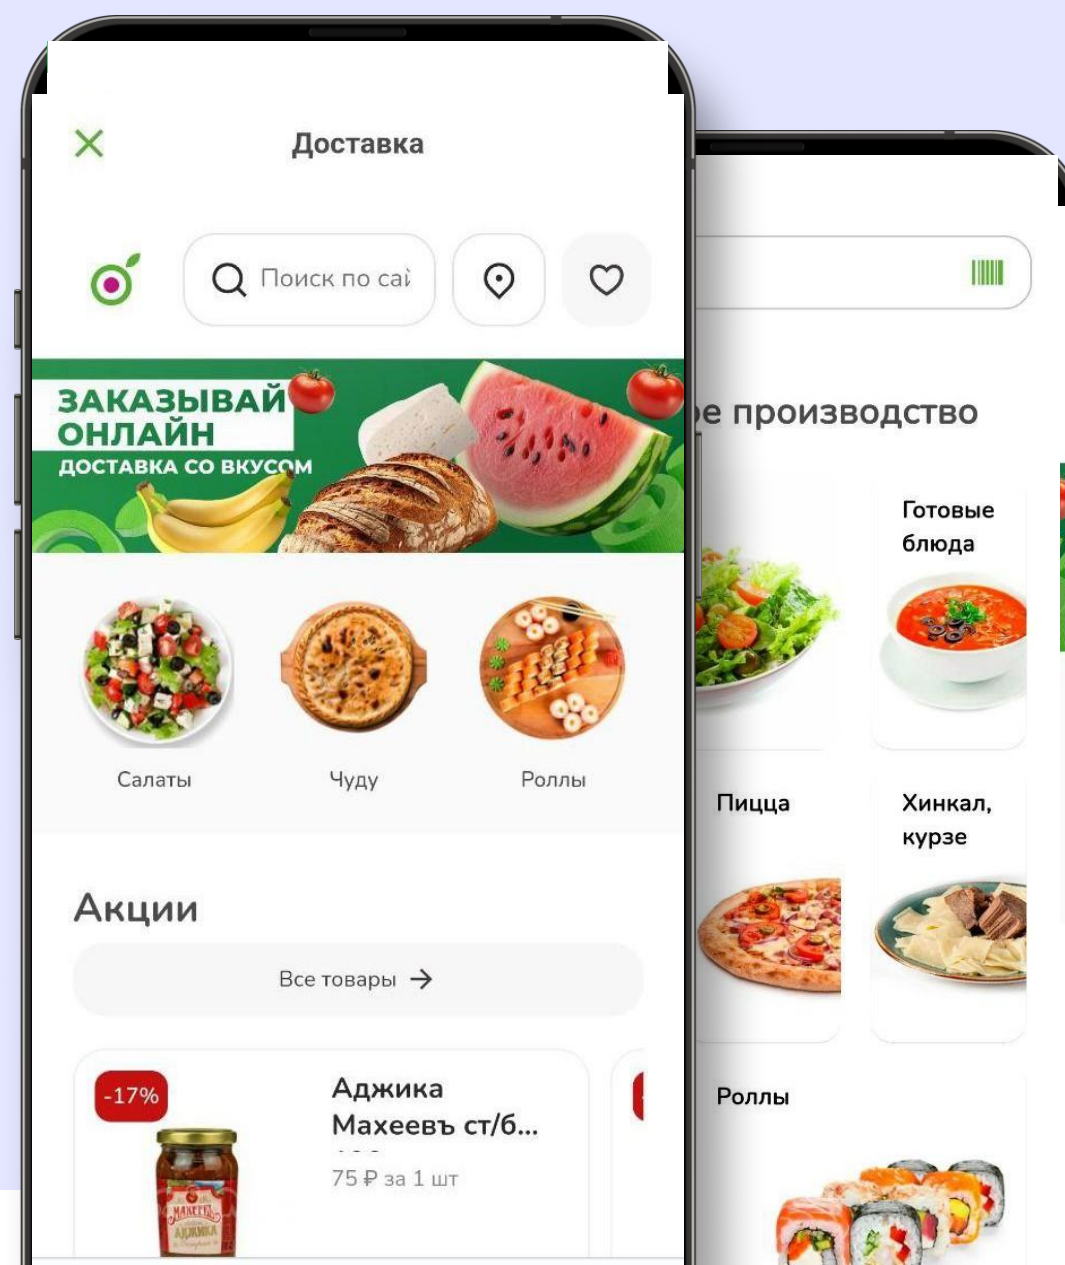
Доставка

Поиск по саі

ЗАКАЗЫВАЙ ОНЛАЙН
ДОСТАВКА СО ВКУСОМ

Салаты
Чуду
Роллы

Акции

Все товары →

-17%

Аджика Махеевъ ст/б...
75 ₽ за 1 шт

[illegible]е производство

Готовые блюда

Пицца

Хинкал, курзе

Роллы